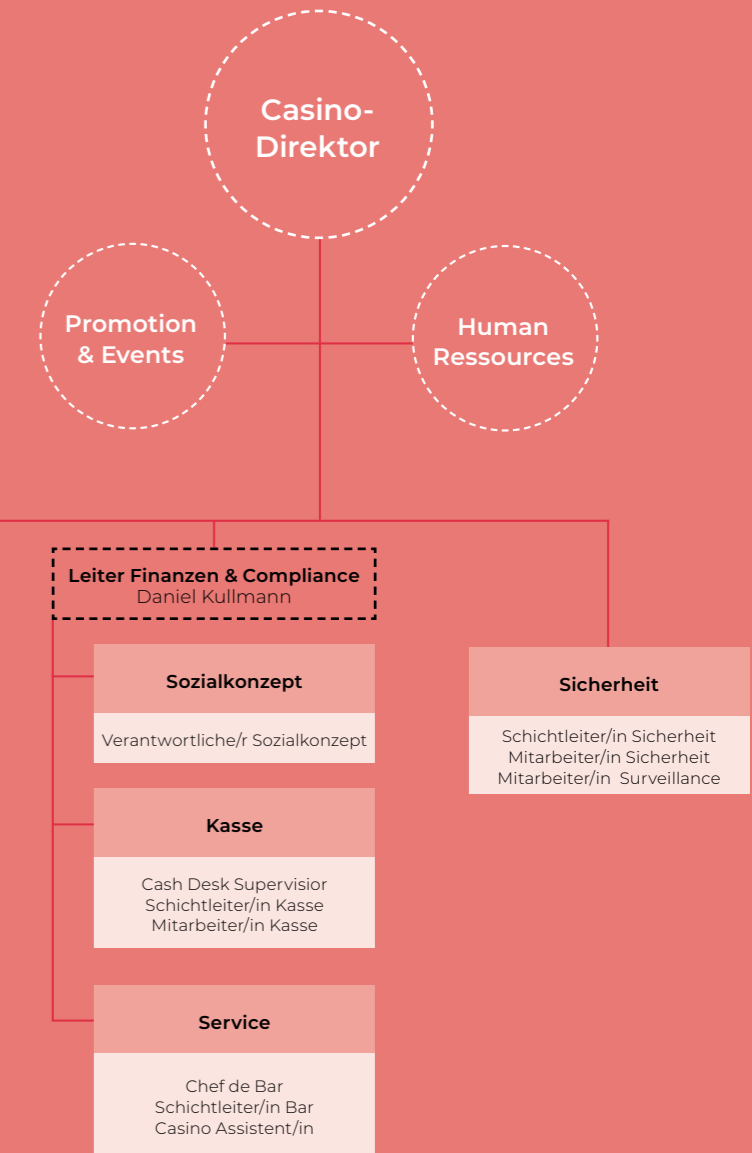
Casino-Direktor

Promotion & Events

Human Ressources

Leiter Finanzen & Compliance
Daniel Kullmann

Sozialkonzept

Verantwortliche/r Sozialkonzept

Kasse

Cash Desk Supervisior
Schichtleiter/in Kasse
Mitarbeiter/in Kasse

Service

Chef de Bar
Schichtleiter/in Bar
Casino Assistent/in

Sicherheit

Schichtleiter/in Sicherheit
Mitarbeiter/in Sicherheit
Mitarbeiter/in Surveillance